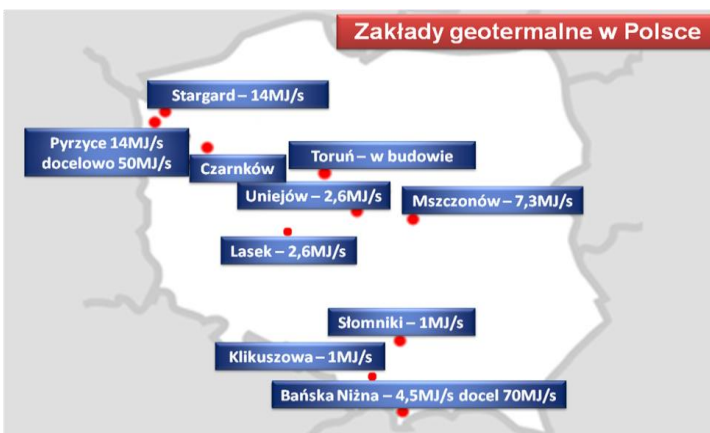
Zakłady geotermalne w Polsce

Stargard – 14MJ/s

Pyrzyce 14MJ/s docelowo 50MJ/s

Czarnków

Toruń – w budowie

Uniejów – 2,6MJ/s

Mszczonów – 7,3MJ/s

Lasek – 2,6MJ/s

Słomniki – 1MJ/s

Klikuszowa – 1MJ/s

Bańska Niżna – 4,5MJ/s docel 70MJ/s